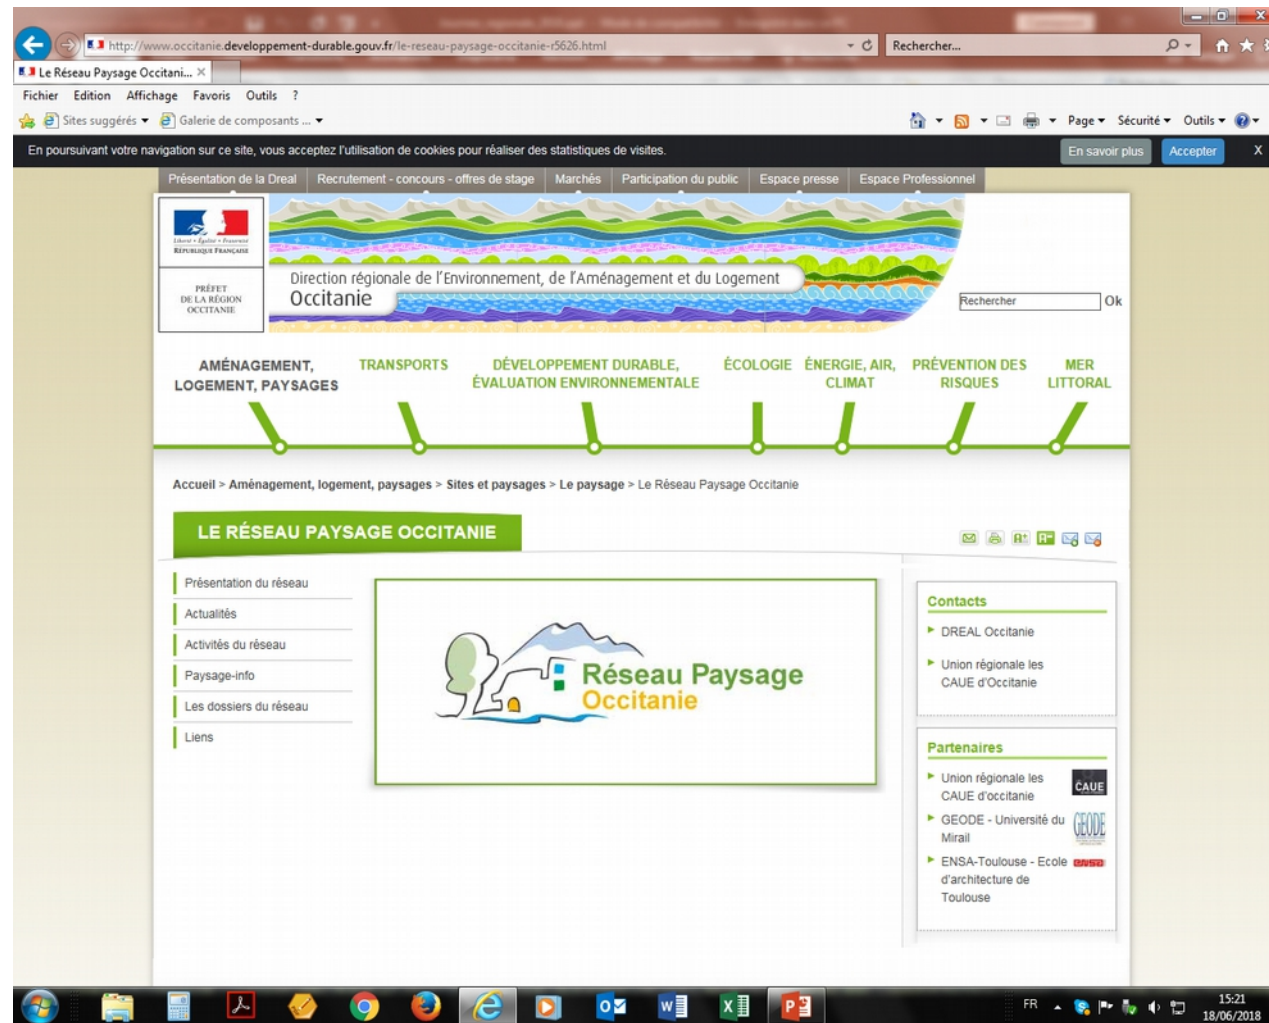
http://www.occitanie.developpement-durable.gouv.fr/le-reseau-paysage-occitanie-r5626.html

Rechercher...

Le Réseau Paysage Occitani... ×

Fichier Edition Affichage Favoris Outils ?

Sites suggérés ▾ Galerie de composants ... ▾

Page ▾ Sécurité ▾ Outils ▾

En poursuivant votre navigation sur ce site, vous acceptez l'utilisation de cookies pour réaliser des statistiques de visites.

En savoir plus Accepter X

Présentation de la Dreal | Recrutement - concours - offres de stage | Marchés | Participation du public | Espace presse | Espace Professionnel

Liberté • Égalité • Fraternité
RÉPUBLIQUE FRANÇAISE

PRÉFET DE LA RÉGION OCCITANIE

Direction régionale de l'Environnement, de l'Aménagement et du Logement
Occitanie

Rechercher Ok

AMÉNAGEMENT, LOGEMENT, PAYSAGES | TRANSPORTS | DÉVELOPPEMENT DURABLE, ÉVALUATION ENVIRONNEMENTALE | ÉCOLOGIE | ÉNERGIE, AIR, CLIMAT | PRÉVENTION DES RISQUES | MER LITTORAL

Accueil > Aménagement, logement, paysages > Sites et paysages > Le paysage > Le Réseau Paysage Occitanie

LE RÉSEAU PAYSAGE OCCITANIE

Présentation du réseau
Actualités
Activités du réseau
Paysage-info
Les dossiers du réseau
Liens

Réseau Paysage
Occitanie

Contacts
DREAL Occitanie
Union régionale les CAUE d'Occitanie

Partenaires
Union régionale les CAUE d'occitanie
CAUE
GEODE - Université du Mirail
GEODE
ENSA-Toulouse - Ecole d'architecture de Toulouse
ENSA

FR
15:21
18/06/2018